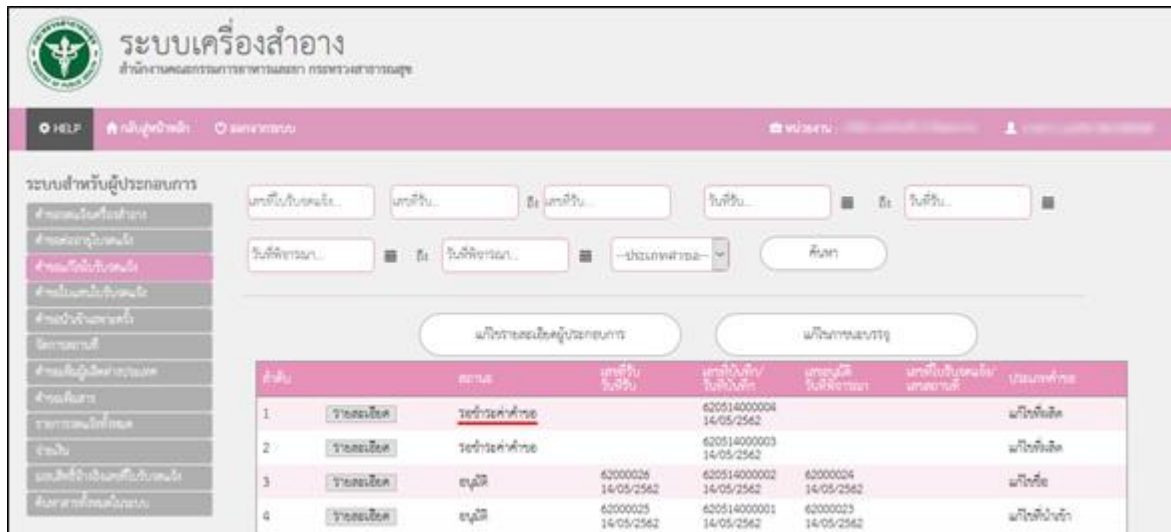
ระบบเครื่องสำอาง
สำนักงานคณะกรรมการอาหารและยา กระทรวงสาธารณสุข

HELP กลับสู่หน้าหลัก ออกจากระบบ หน่วยงาน : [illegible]

ระบบสำหรับผู้ประกอบการ
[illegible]
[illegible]
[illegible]
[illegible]
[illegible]
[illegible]
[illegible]
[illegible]
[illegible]
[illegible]
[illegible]

เลขที่ใบรับจดแจ้ง... เลขที่รับ... ถึง เลขที่รับ... วันที่รับ... ถึง วันที่รับ...
วันที่พิจารณา... ถึง วันที่พิจารณา... --ประเภทคำขอ-- ค้นหา

แก้ไขรายละเอียดผู้ประกอบการ แก้ไขการแสดงฉลาก

| ลำดับ | | สถานะ | เลขที่รับ วันที่รับ | เลขที่บันทึก/ วันที่บันทึก | เลขอนุมัติ วันที่พิจารณา | เลขที่ใบรับจดแจ้ง/ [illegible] | ประเภทคำขอ |
|---|---|---|---|---|---|---|---|
| 1 | รายละเอียด | รอชำระค่าคำขอ | | 620514000004 14/05/2562 | | | แก้ไขที่ผลิต |
| 2 | รายละเอียด | รอชำระค่าคำขอ | | 620514000003 14/05/2562 | | | แก้ไขที่ผลิต |
| 3 | รายละเอียด | อนุมัติ | 62000026 14/05/2562 | 620514000002 14/05/2562 | 62000024 14/05/2562 | | แก้ไขชื่อ |
| 4 | รายละเอียด | อนุมัติ | 62000025 14/05/2562 | 620514000001 14/05/2562 | 62000023 14/05/2562 | | แก้ไขที่นำเข้า |